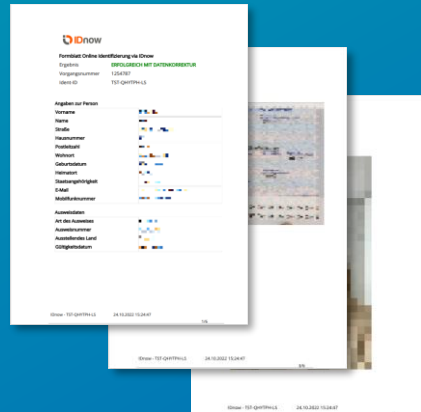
IDnow

Formblatt Online Identifizierung via IDnow
Ergebnis ERFOLGREICH MIT DATENKORREKTUR
Vorgangsnummer 1254787
Ident-ID TST-QHTPH-LS

Angaben zur Person
Vorname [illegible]
Name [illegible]
Straße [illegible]
Hausnummer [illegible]
Postleitzahl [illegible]
Wohnort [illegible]
Geburtsdatum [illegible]
Heimatort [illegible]
Staatsangehörigkeit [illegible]
E-Mail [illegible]
Mobilfunknummer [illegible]

Ausweisdaten
Art des Ausweises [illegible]
Ausweisnummer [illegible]
Ausstellendes Land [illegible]
Gültigkeitsdatum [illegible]

IDnow - TST-QHTPH-LS 24.10.2022 15:24:47
1/6

IDnow - TST-QHTPH-LS 24.10.2022 15:24:47
3/6

IDnow - TST-QHTPH-LS 24.10.2022 15:24:47